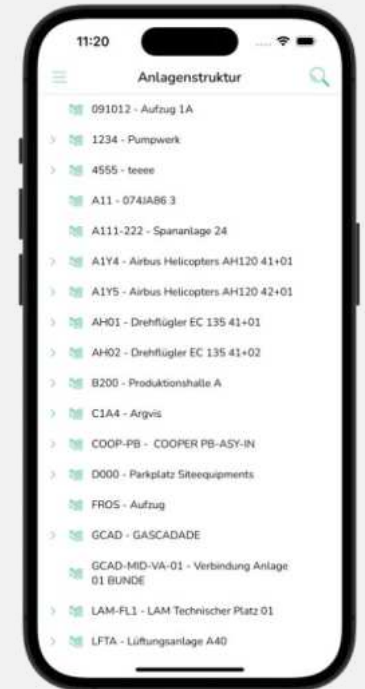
11:20

Anlagenstruktur

091012 - Aufzug 1A

1234 - Pumpwerk

4555 - teeee

A11 - 074JA86 3

A111-222 - Spananlage 24

A1Y4 - Airbus Helicopters AH120 41+01

A1Y5 - Airbus Helicopters AH120 42+01

AH01 - Drehflügler EC 135 41+01

AH02 - Drehflügler EC 135 41+02

B200 - Produktionshalle A

C1A4 - Argvis

COOP-PB - COOPER PB-ASY-IN

D000 - Parkplatz Siteequipments

FROS - Aufzug

GCAD - GASCADADE

GCAD-MID-VA-01 - Verbindung Anlage 01 BUNDE

LAM-FL1 - LAM Technischer Platz 01

LFTA - Lüftungsanlage A40